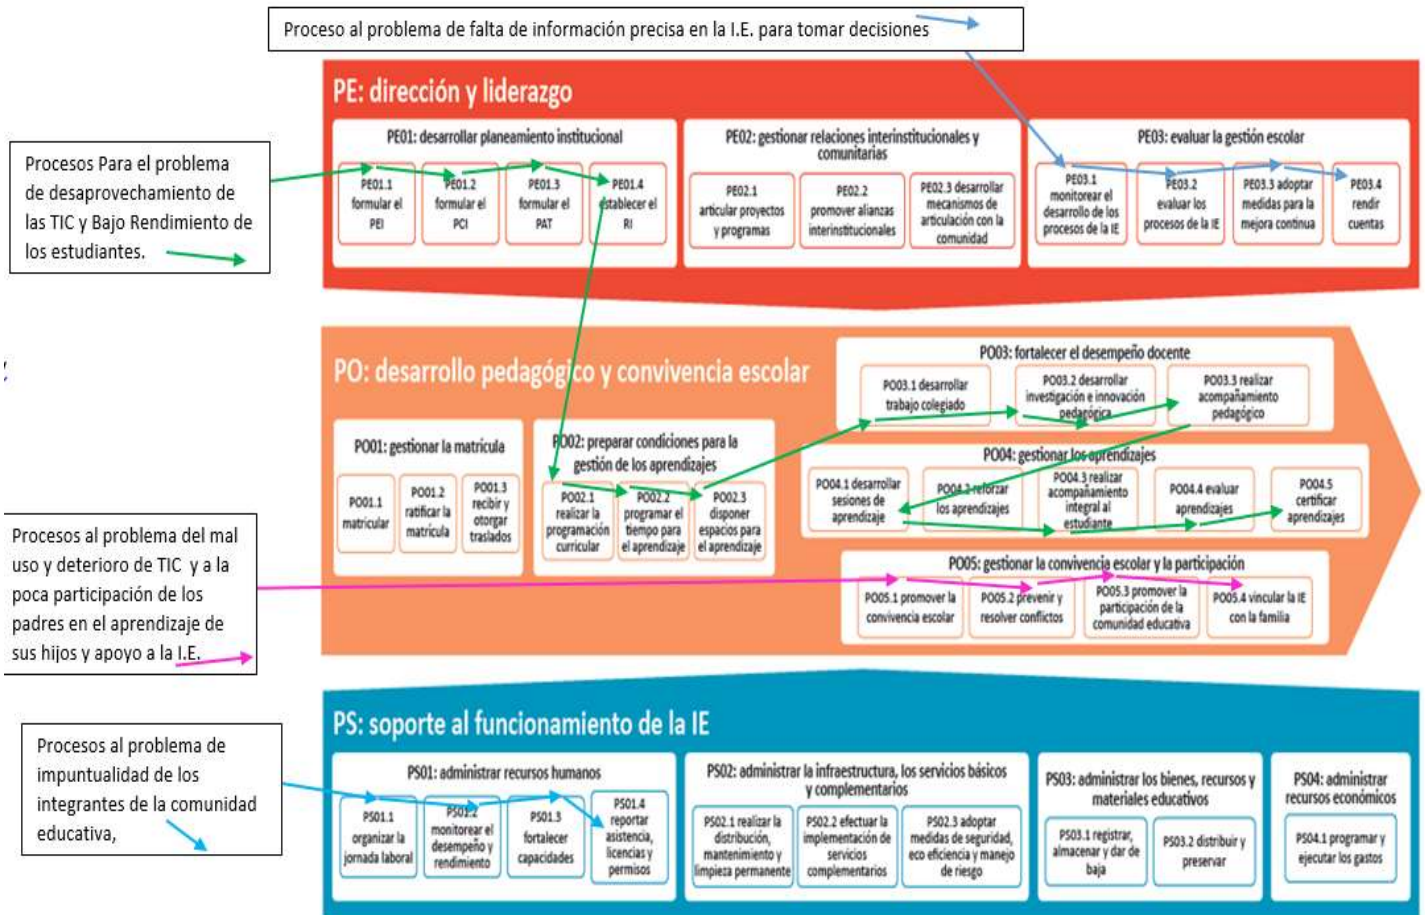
Proceso al problema de falta de información precisa en la I.E. para tomar decisiones

Procesos Para el problema de desaprovechamiento de las TIC y Bajo Rendimiento de los estudiantes.

PE: dirección y liderazgo

PE01: desarrollar planeamiento institucional

PE01.1 formular el PEI

PE01.2 formular el PCI

PE01.3 formular el PAT

PE01.4 establecer el RI

PE02: gestionar relaciones interinstitucionales y comunitarias

PE02.1 articular proyectos y programas

PE02.2 promover alianzas interinstitucionales

PE02.3 desarrollar mecanismos de articulación con la comunidad

PE03: evaluar la gestión escolar

PE03.1 monitorear el desarrollo de los procesos de la IE

PE03.2 evaluar los procesos de la IE

PE03.3 adoptar medidas para la mejora continua

PE03.4 rendir cuentas

PO: desarrollo pedagógico y convivencia escolar

PO01: gestionar la matrícula

PO01.1 matricular

PO01.2 ratificar la matrícula

PO01.3 recibir y otorgar traslados

PO02: preparar condiciones para la gestión de los aprendizajes

PO02.1 realizar la programación curricular

PO02.2 programar el tiempo para el aprendizaje

PO02.3 disponer espacios para el aprendizaje

PO03: fortalecer el desempeño docente

PO03.1 desarrollar trabajo colegiado

PO03.2 desarrollar investigación e innovación pedagógica

PO03.3 realizar acompañamiento pedagógico

PO04: gestionar los aprendizajes

PO04.1 desarrollar sesiones de aprendizaje

PO04.2 reforzar los aprendizajes

PO04.3 realizar acompañamiento integral al estudiante

PO04.4 evaluar aprendizajes

PO04.5 certificar aprendizajes

PO05: gestionar la convivencia escolar y la participación

PO05.1 promover la convivencia escolar

PO05.2 prevenir y resolver conflictos

PO05.3 promover la participación de la comunidad educativa

PO05.4 vincular la IE con la familia

Procesos al problema del mal uso y deterioro de TIC y a la poca participación de los padres en el aprendizaje de sus hijos y apoyo a la I.E.

PS: soporte al funcionamiento de la IE

Procesos al problema de impuntualidad de los integrantes de la comunidad educativa,

PS01: administrar recursos humanos

PS01.1 organizar la jornada laboral

PS01.2 monitorear el desempeño y rendimiento

PS01.3 fortalecer capacidades

PS01.4 reportar asistencia, licencias y permisos

PS02: administrar la infraestructura, los servicios básicos y complementarios

PS02.1 realizar la distribución, mantenimiento y limpieza permanente

PS02.2 efectuar la implementación de servicios complementarios

PS02.3 adoptar medidas de seguridad, eco eficiencia y manejo de riesgo

PS03: administrar los bienes, recursos y materiales educativos

PS03.1 registrar, almacenar y dar de baja

PS03.2 distribuir y preservar

PS04: administrar recursos económicos

PS04.1 programar y ejecutar los gastos